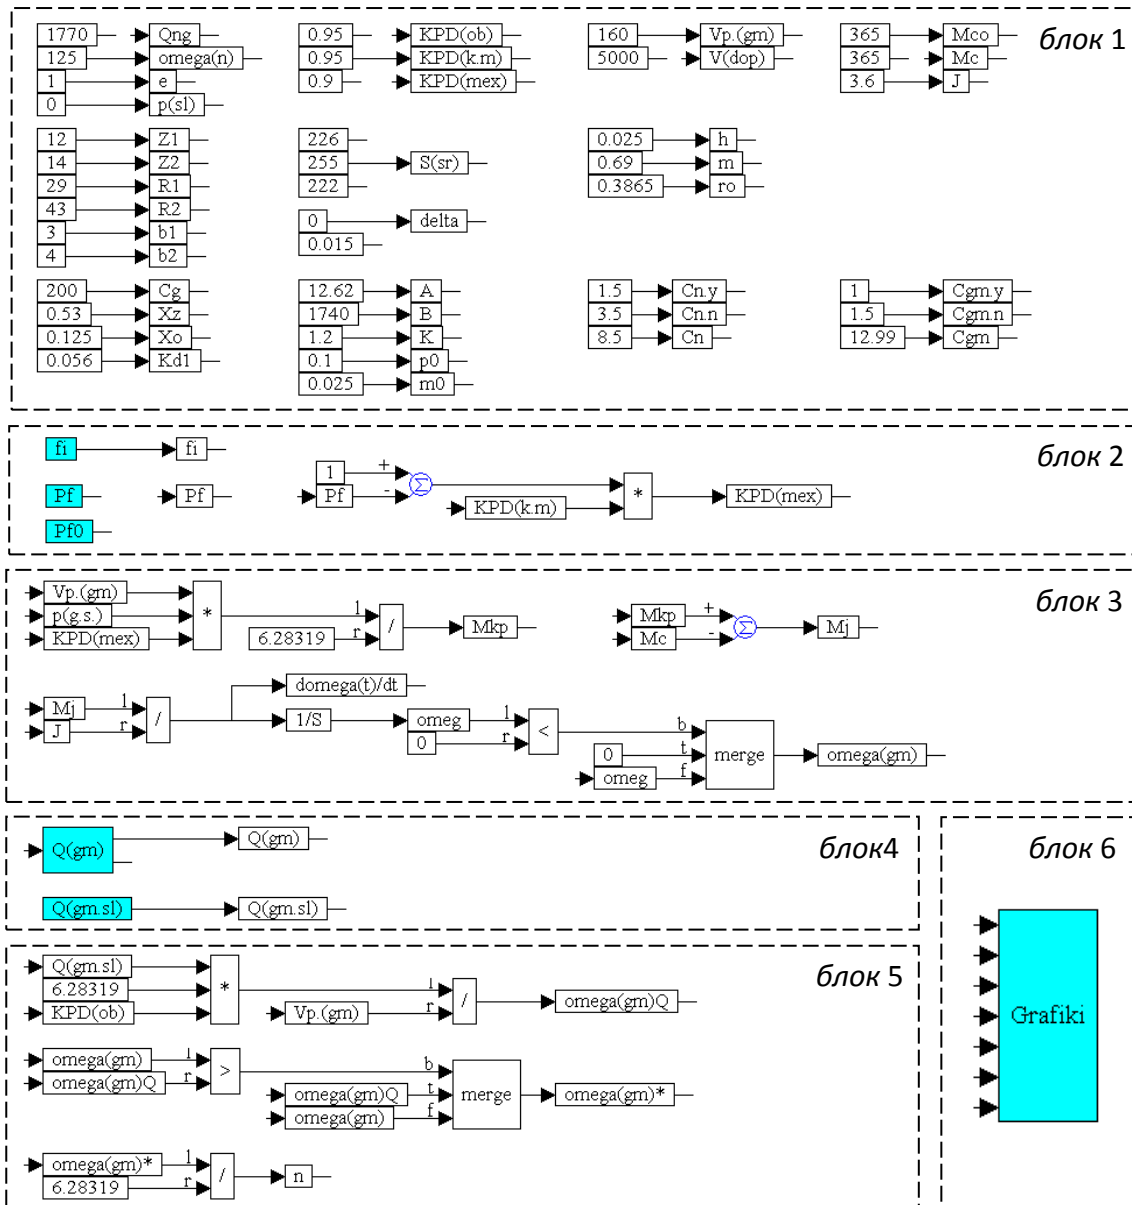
блок 1

1770 Qng
125 omega(n)
1 e
0 p(sl)

0.95 KPD(ob)
0.95 KPD(k.m)
0.9 KPD(mex)

160 Vp.(gm)
5000 V(dop)

365 Mco
365 Mc
3.6 J

12 Z1
14 Z2
29 R1
43 R2
3 b1
4 b2

226
255 S(sr)
222

0 delta
0.015

0.025 h
0.69 m
0.3865 ro

200 Cg
0.53 Xz
0.125 Xo
0.056 Kd1

12.62 A
1740 B
1.2 K
0.1 p0
0.025 m0

1.5 Cn.y
3.5 Cn.n
8.5 Cn

1 Cgm.y
1.5 Cgm.n
12.99 Cgm

блок 2

fi fi
Pf Pf
Pf0

1 +
Pf -
KPD(k.m)
*
KPD(mex)

блок 3

Vp.(gm)
p(g.s.)
KPD(mex)
*
l
6.28319 r
/
Mkp

Mkp +
Mc -
Mj

Mj l
J r
/
domega(t)/dt
1/S
omeg l
0 r
<
b
0 t
omeg f
merge
omega(gm)

блок4

Q(gm) Q(gm)
Q(gm.sl) Q(gm.sl)

блок 6

Grafiki

блок 5

Q(gm.sl)
6.28319
KPD(ob)
*
l
Vp.(gm) r
/
omega(gm)Q

omega(gm) l
omega(gm)Q r
>
b
omega(gm)Q t
omega(gm) f
merge
omega(gm)*

omega(gm)* l
6.28319 r
/
n